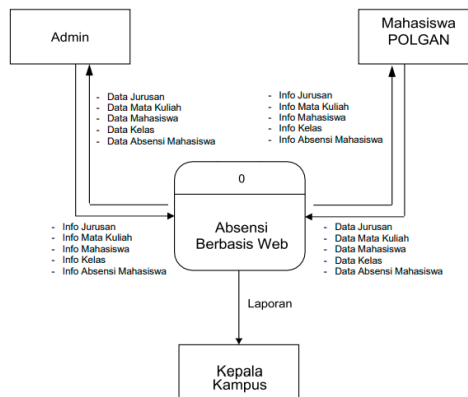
Admin

Mahasiswa POLGAN

- Data Jurusan
- Data Mata Kuliah
- Data Mahasiswa
- Data Kelas
- Data Absensi Mahasiswa

- Info Jurusan
- Info Mata Kuliah
- Info Mahasiswa
- Info Kelas
- Info Absensi Mahasiswa

0

Absensi Berbasis Web

- Info Jurusan
- Info Mata Kuliah
- Info Mahasiswa
- Info Kelas
- Info Absensi Mahasiswa

- Data Jurusan
- Data Mata Kuliah
- Data Mahasiswa
- Data Kelas
- Data Absensi Mahasiswa

Laporan

Kepala Kampus